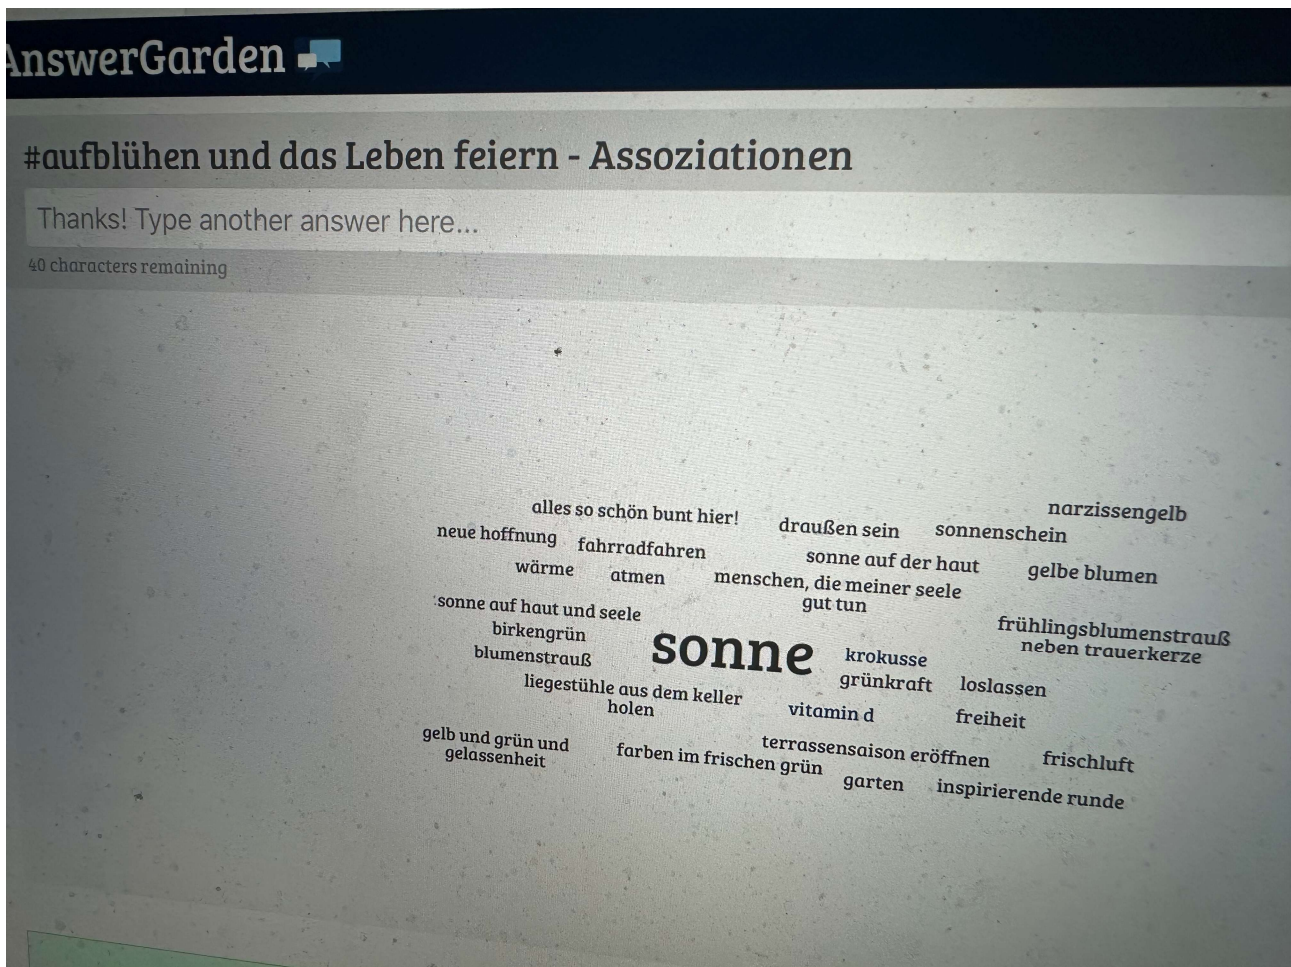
AnswerGarden

#aufblühen und das Leben feiern - Assoziationen

Thanks! Type another answer here...

40 characters remaining

alles so schön bunt hier!
draußen sein
sonnenschein
narzissengelb
neue hoffnung
fahrradfahren
sonne auf der haut
gelbe blumen
wärme
atmen
menschen, die meiner seele gut tun
sonne auf haut und seele
frühlingsblumenstrauß neben trauerkerze
birkengrün
blumenstrauß
sonne
krokusse
grünkraft
loslassen
liegestühle aus dem keller holen
vitamin d
freiheit
gelb und grün und gelassenheit
terrassensaison eröffnen
frischluft
farben im frischen grün
garten
inspirierende runde